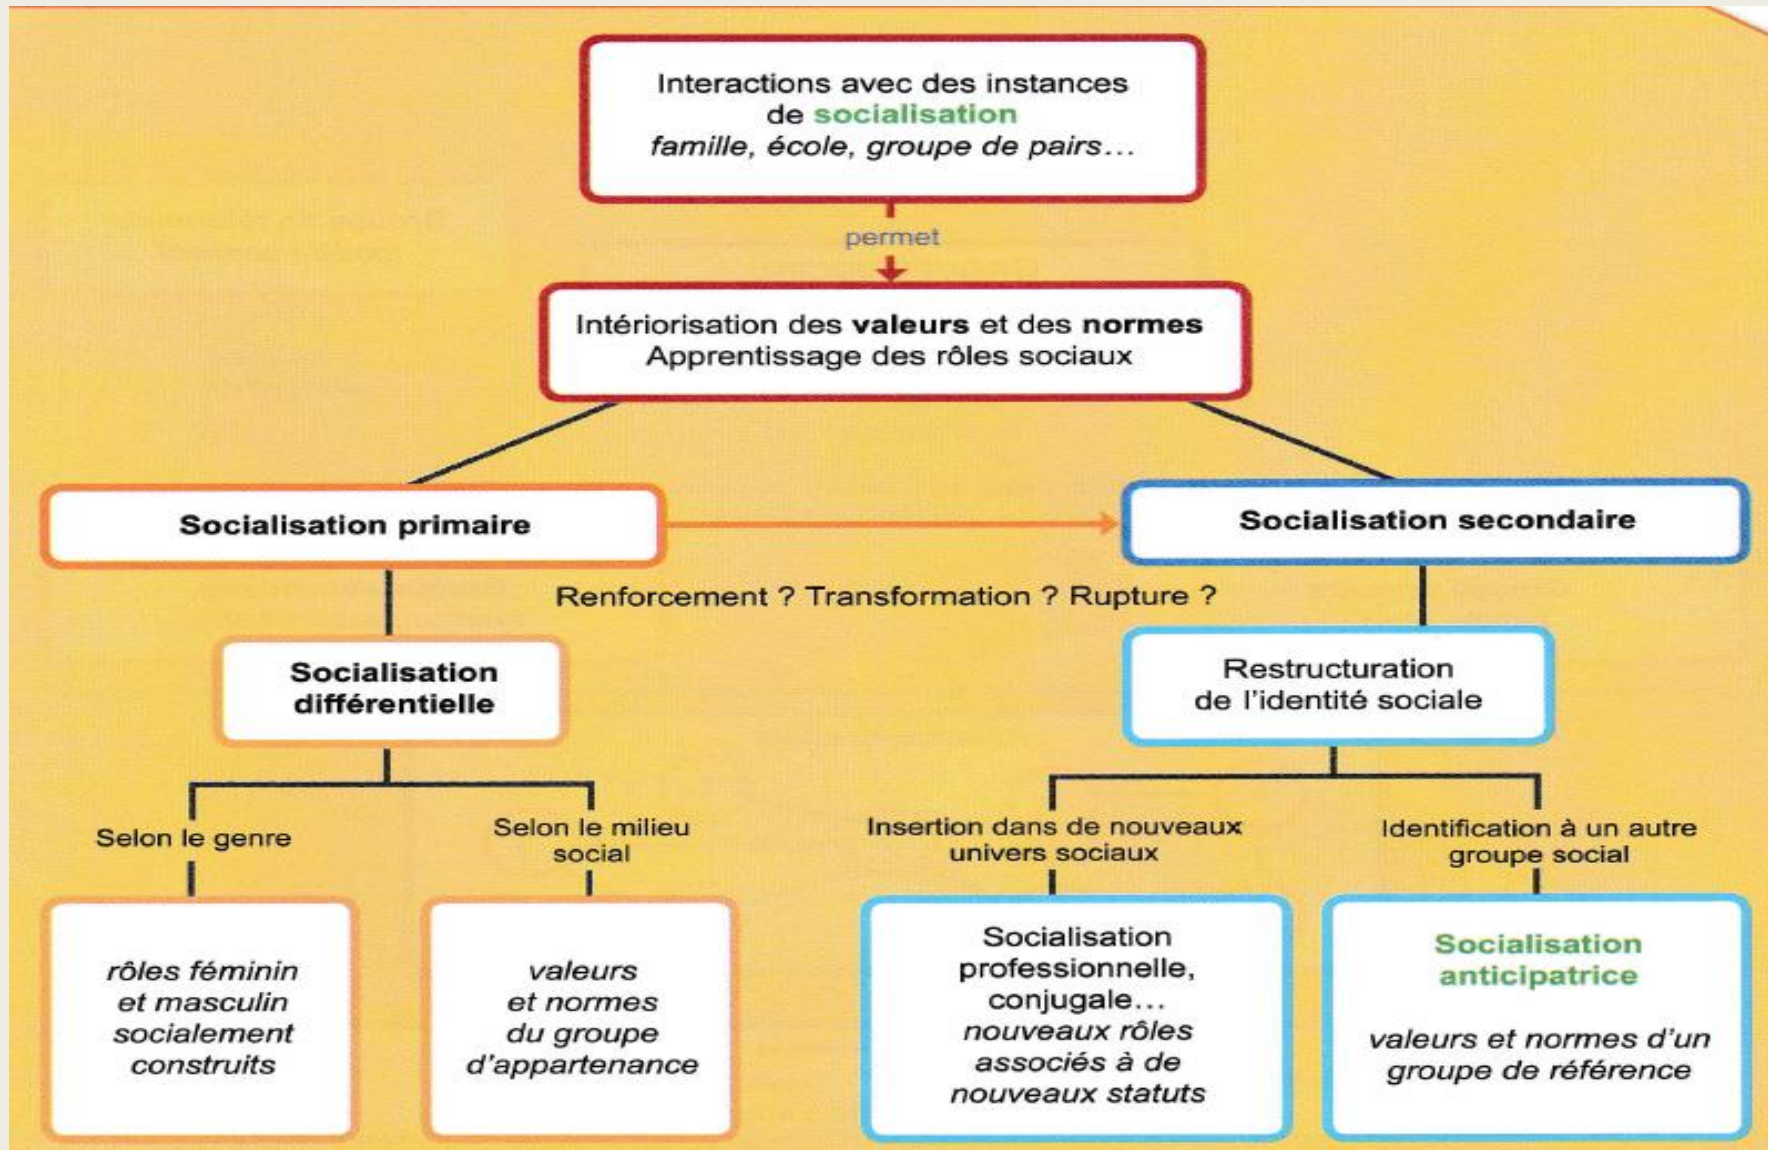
Interactions avec des instances de socialisation
famille, école, groupe de pairs…

permet

Intériorisation des valeurs et des normes
Apprentissage des rôles sociaux

Socialisation primaire

Socialisation secondaire

Renforcement ? Transformation ? Rupture ?

Socialisation différentielle

Restructuration de l'identité sociale

Selon le genre

Selon le milieu social

Insertion dans de nouveaux univers sociaux

Identification à un autre groupe social

rôles féminin et masculin socialement construits

valeurs et normes du groupe d'appartenance

Socialisation professionnelle, conjugale…
nouveaux rôles associés à de nouveaux statuts

Socialisation anticipatrice
valeurs et normes d'un groupe de référence